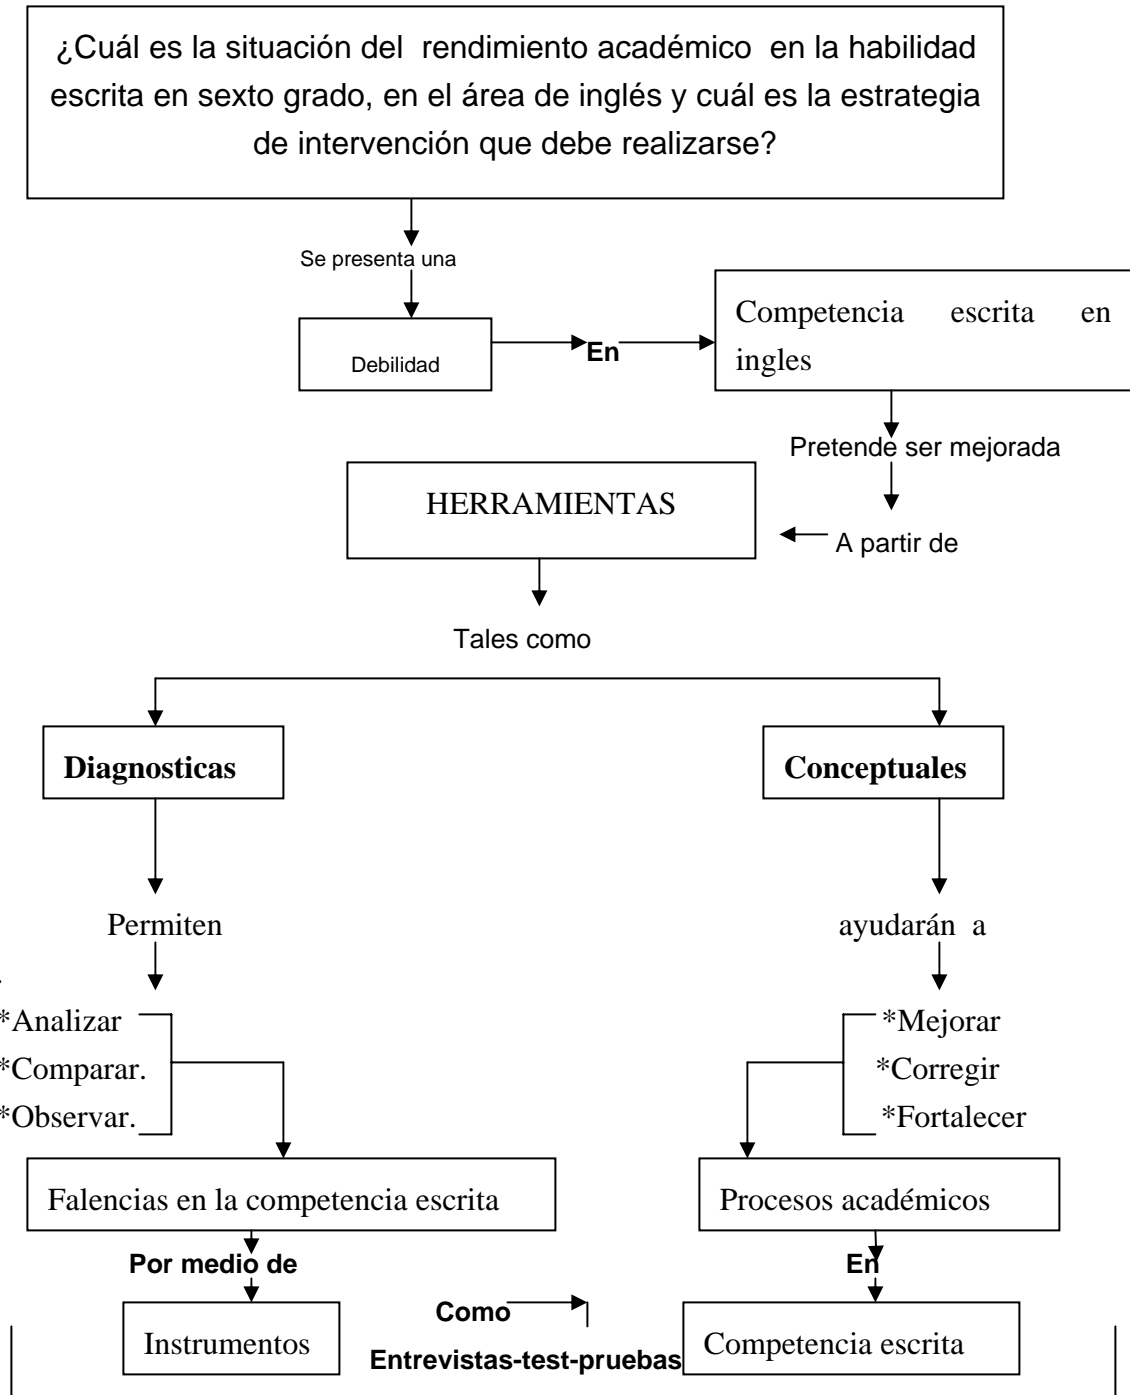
¿Cuál es la situación del rendimiento académico en la habilidad escrita en sexto grado, en el área de inglés y cuál es la estrategia de intervención que debe realizarse?

Se presenta una

Debilidad

En

Competencia escrita en ingles

Pretende ser mejorada

HERRAMIENTAS

A partir de

Tales como

Diagnosticas

Conceptuales

Permiten

ayudarán a

*Analizar
*Comparar.
*Observar.

*Mejorar
*Corregir
*Fortalecer

Falencias en la competencia escrita

Procesos académicos

Por medio de

En

Instrumentos

Como
Entrevistas-test-pruebas

Competencia escrita